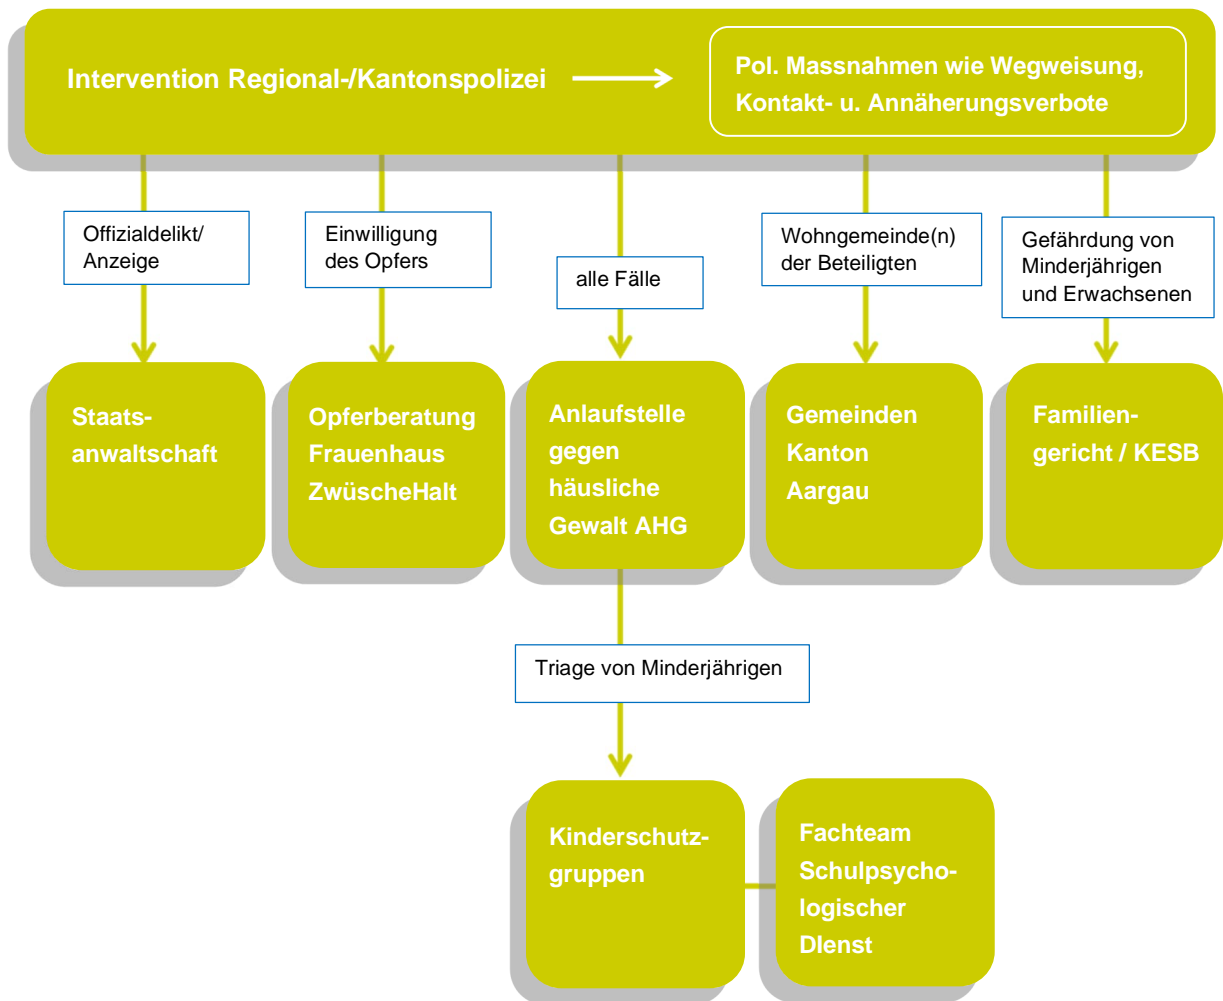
Intervention Regional-/Kantonspolizei

Pol. Massnahmen wie Wegweisung, Kontakt- u. Annäherungsverbote

Offizialdelikt/ Anzeige

Einwilligung des Opfers

alle Fälle

Wohngemeinde(n) der Beteiligten

Gefährdung von Minderjährigen und Erwachsenen

Staatsanwaltschaft

Opferberatung Frauenhaus ZwüscheHalt

Anlaufstelle gegen häusliche Gewalt AHG

Gemeinden Kanton Aargau

Familiengericht / KESB

Triage von Minderjährigen

Kinderschutzgruppen

Fachteam Schulpsychologischer DIenst